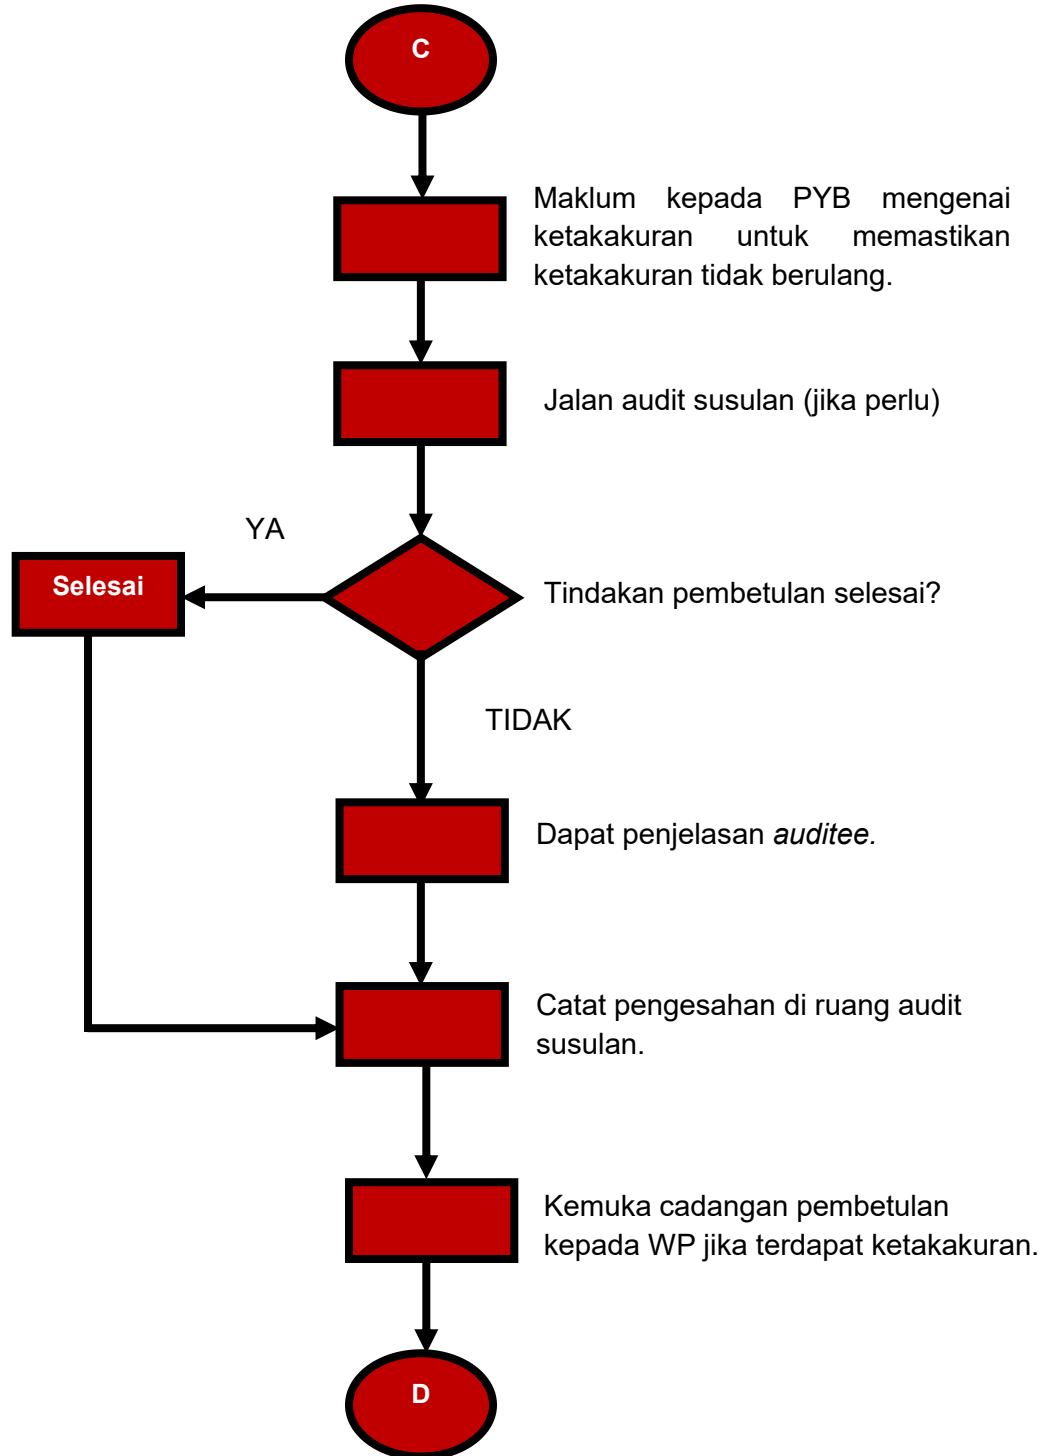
C

Maklum kepada PYB mengenai ketakakuran untuk memastikan ketakakuran tidak berulang.

Jalan audit susulan (jika perlu)

YA

Selesai

Tindakan pembetulan selesai?

TIDAK

Dapat penjelasan *auditee.*

Catat pengesahan di ruang audit susulan.

Kemuka cadangan pembetulan kepada WP jika terdapat ketakakuran.

D